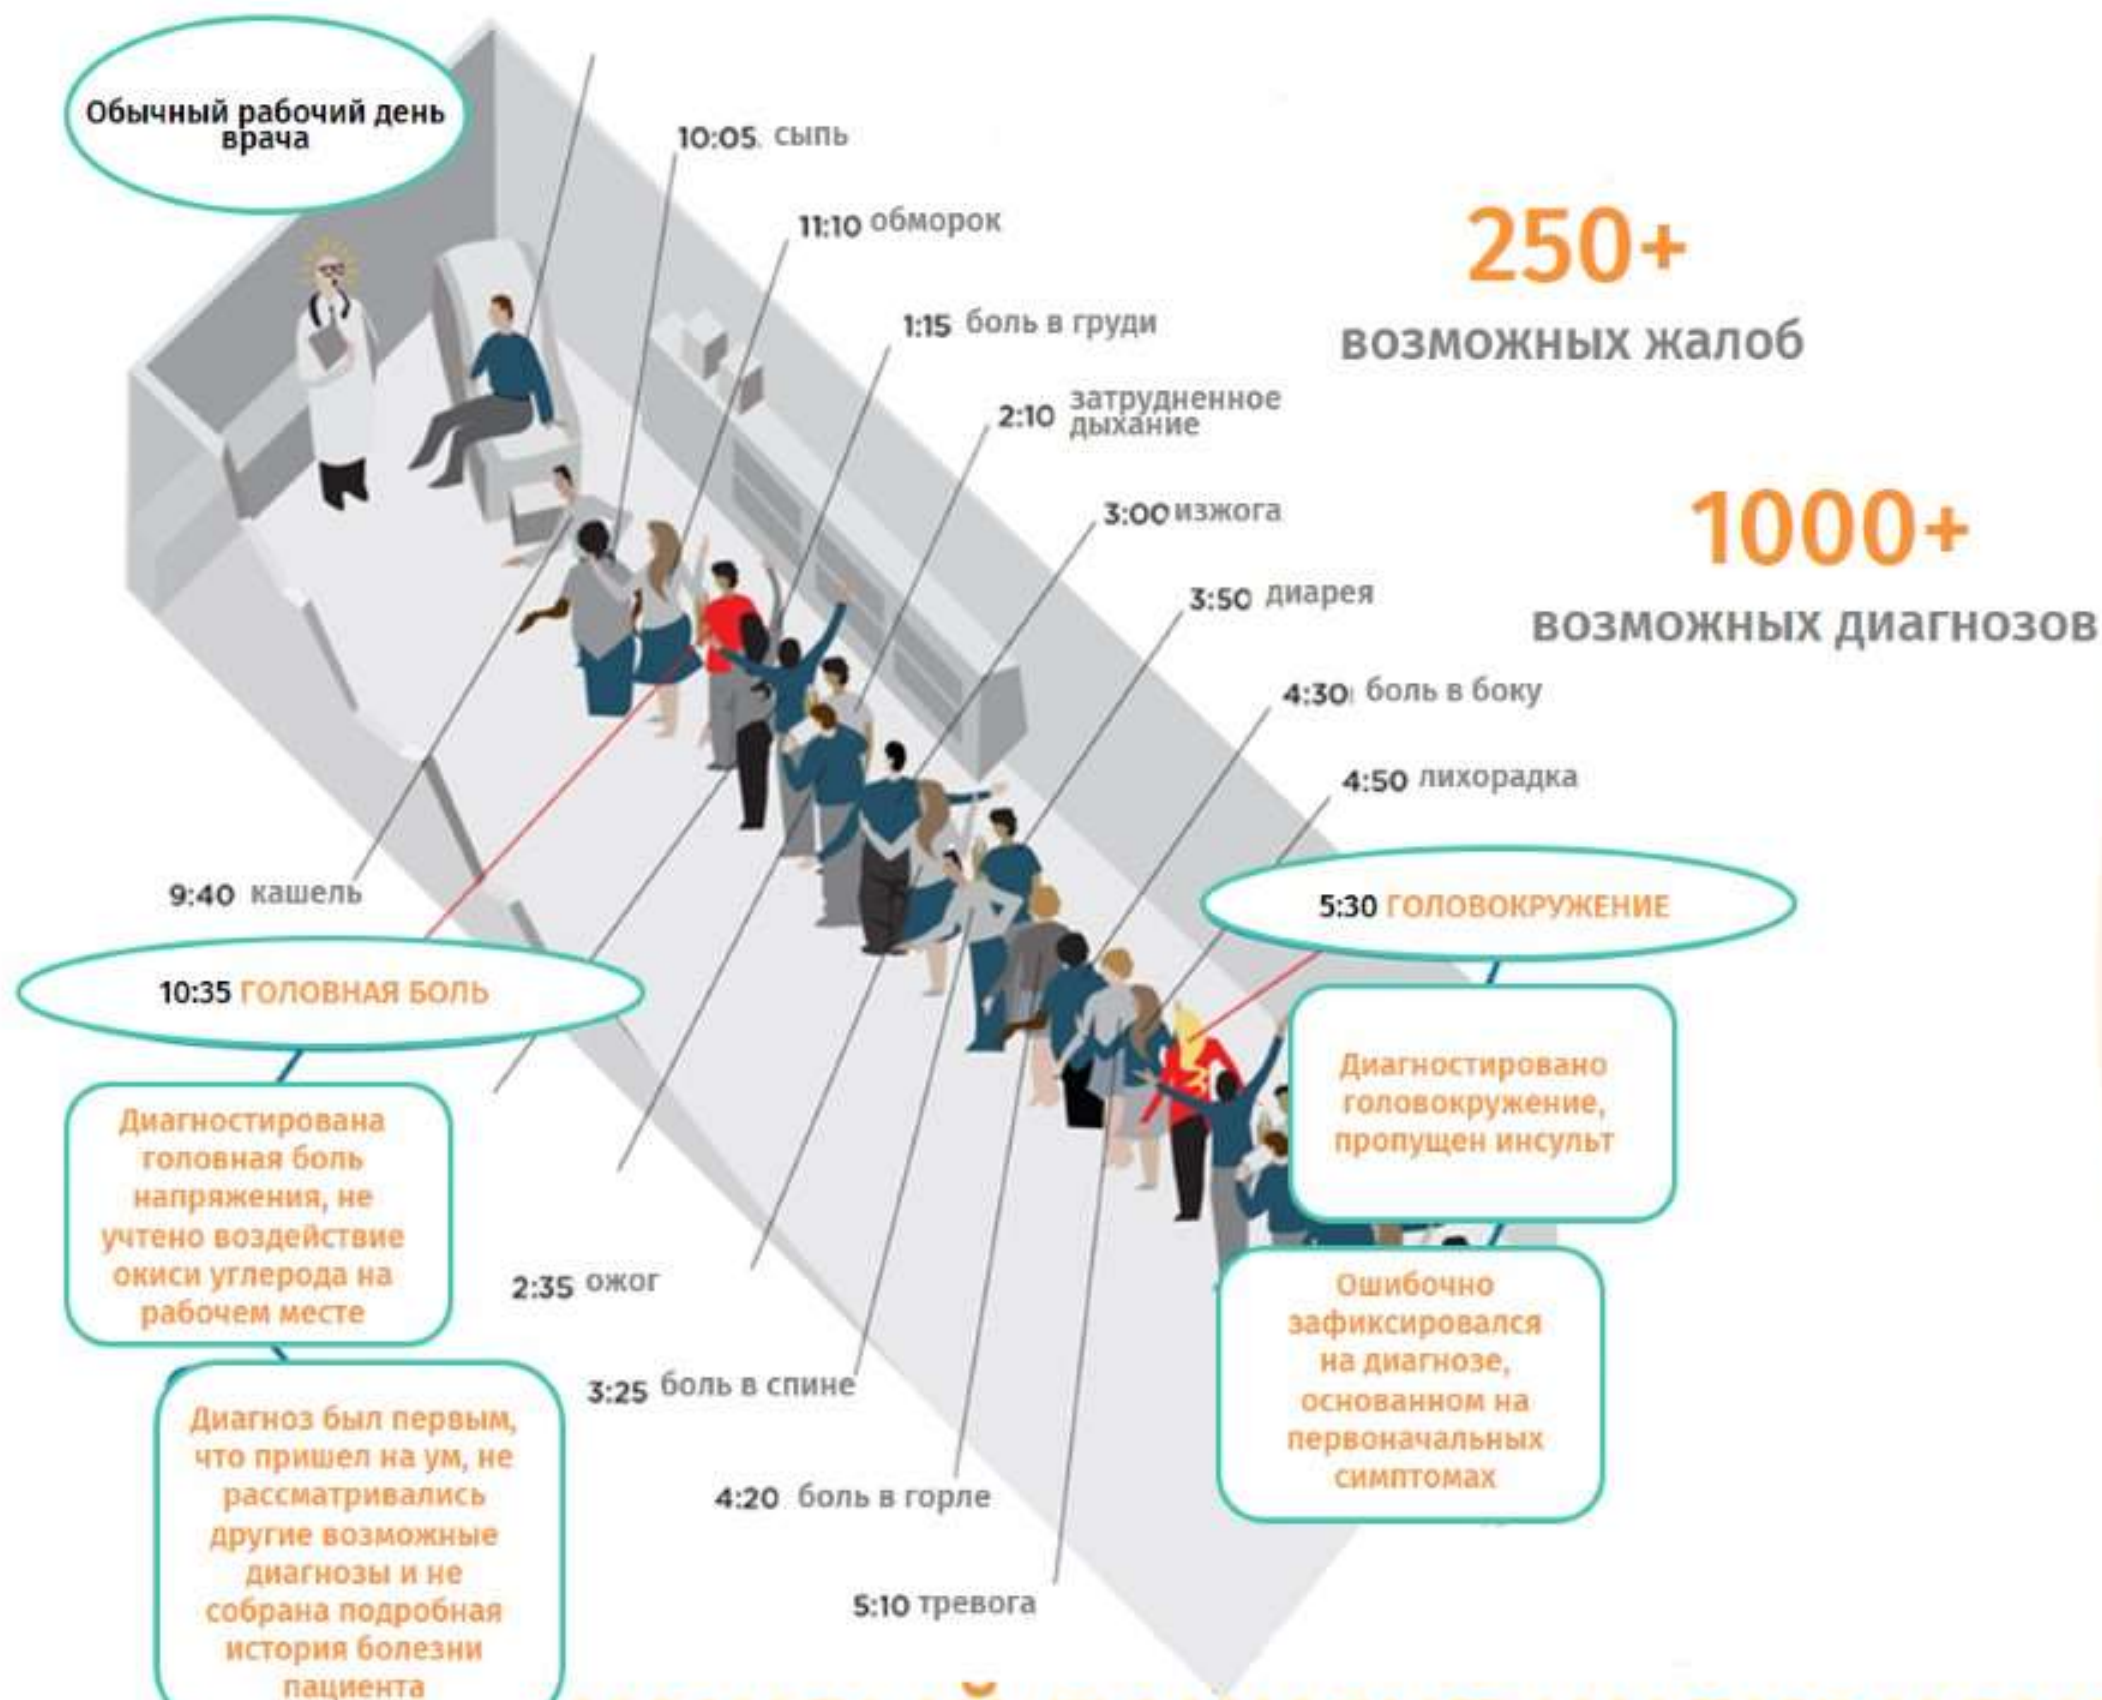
Обычный рабочий день врача

10:05 сыпь

11:10 обморок

1:15 боль в груди

2:10 затрудненное дыхание

3:00 изжога

3:50 диарея

4:30 боль в боку

4:50 лихорадка

250+
возможных жалоб

1000+
возможных диагнозов

9:40 кашель

10:35 ГОЛОВНАЯ БОЛЬ

5:30 ГОЛОВОКРУЖЕНИЕ

Диагностирована головная боль напряжения, не учтено воздействие окиси углерода на рабочем месте

Диагностировано головокружение, пропущен инсульт

2:35 ожог

3:25 боль в спине

4:20 боль в горле

5:10 тревога

Ошибочно зафиксировался на диагнозе, основанном на первоначальных симптомах

Диагноз был первым, что пришел на ум, не рассматривались другие возможные диагнозы и не собрана подробная история болезни пациента